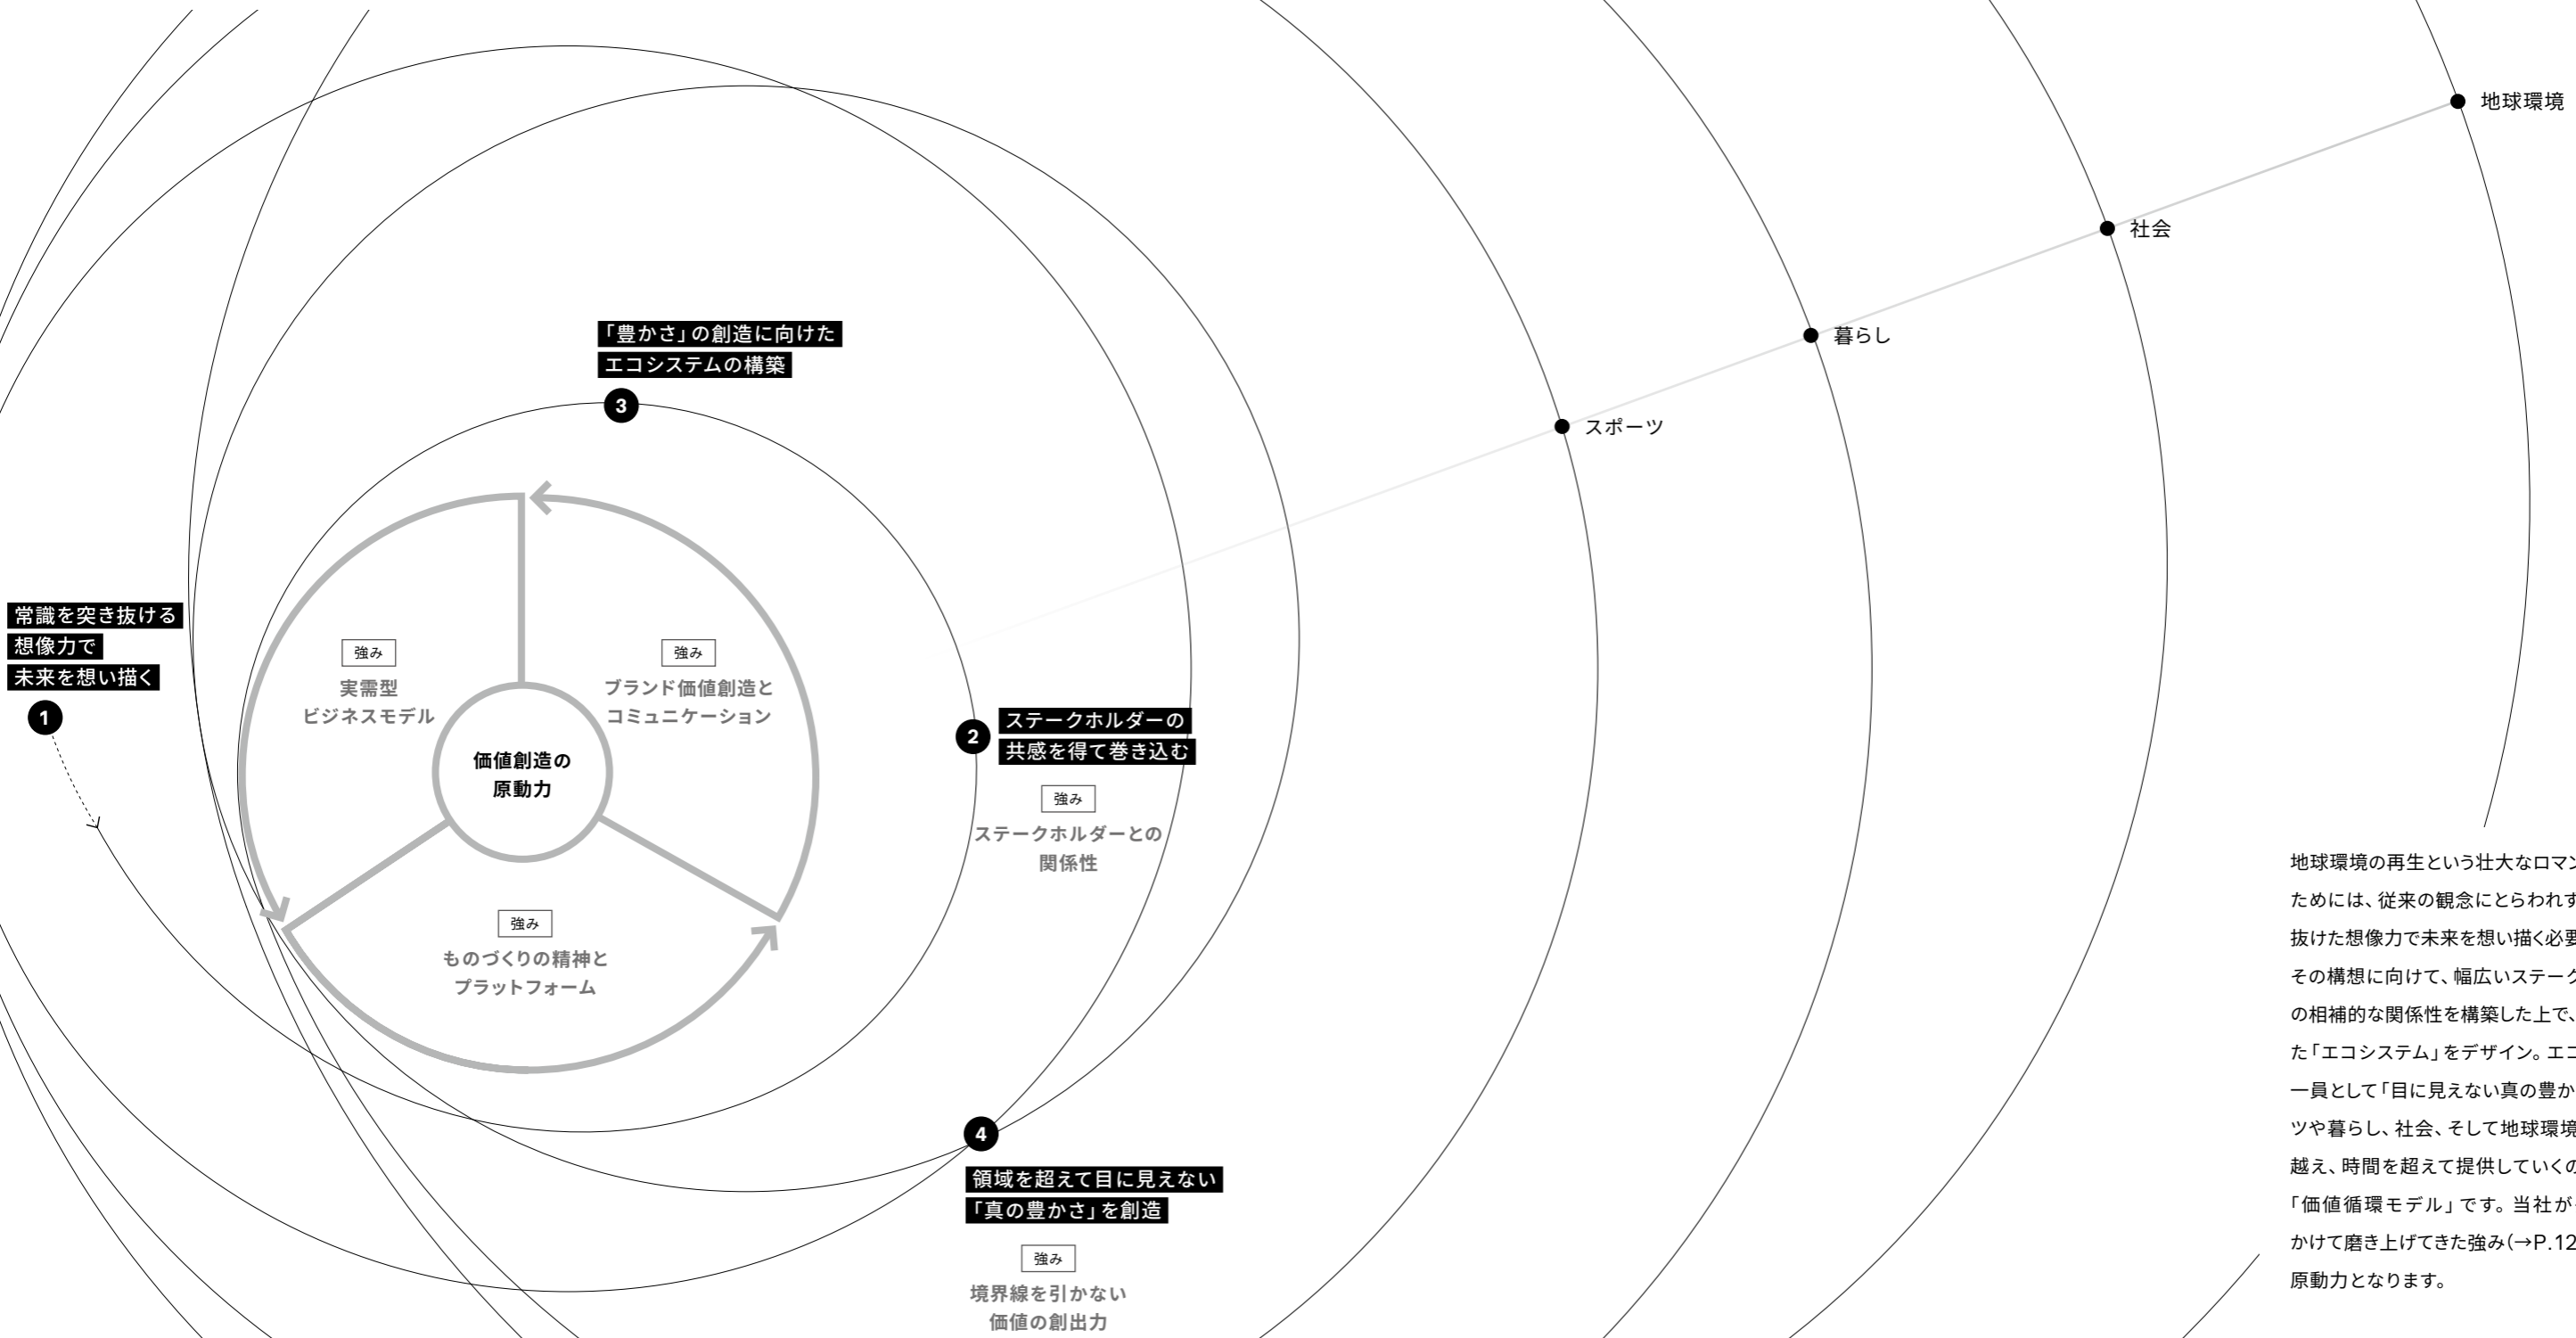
地球環境

社会

暮らし

スポーツ

「豊かさ」の創造に向けた
エコシステムの構築

3

常識を突き抜ける
想像力で
未来を想い描く

1

強み
実需型
ビジネスモデル

強み
ブランド価値創造と
コミュニケーション

価値創造の
原動力

強み
ものづくりの精神と
プラットフォーム

2

ステークホルダーの
共感を得て巻き込む

強み
ステークホルダーとの
関係性

4

領域を超えて目に見えない
「真の豊かさ」を創造

強み
境界線を引かない
価値の創出力

地球環境の再生という壮大なロマン
ためには、従来の観念にとらわれず
抜けた想像力で未来を想い描く必要
その構想に向けて、幅広いステーク
の相補的な関係性を構築した上で、
た「エコシステム」をデザイン。エコ
一員として「目に見えない真の豊か
ツや暮らし、社会、そして地球環境
越え、時間を超えて提供していくの
「価値循環モデル」です。当社が
かけて磨き上げてきた強み(→P.12
原動力となります。